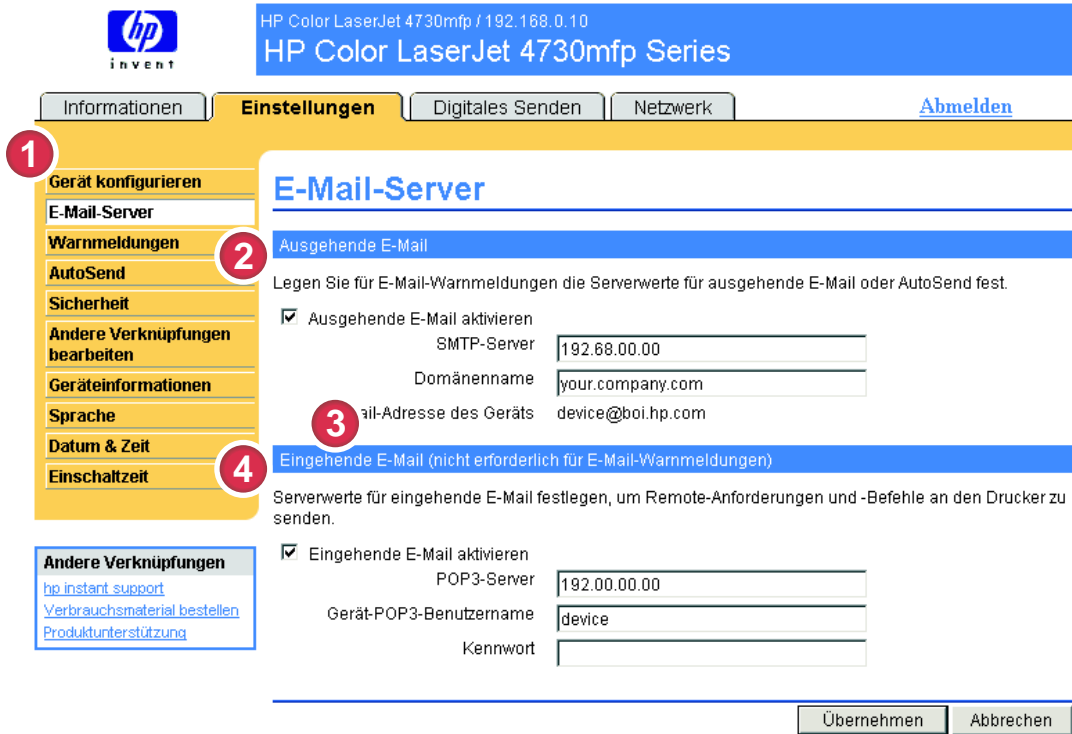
invent

HP Color LaserJet 4730mfp / 192.168.0.10
HP Color LaserJet 4730mfp Series

Informationen | Einstellungen | Digitales Senden | Netzwerk | Abmelden

1

Gerät konfigurieren
E-Mail-Server
Warnmeldungen
AutoSend
Sicherheit
Andere Verknüpfungen bearbeiten
Geräteinformationen
Sprache
Datum & Zeit
Einschaltzeit

Andere Verknüpfungen
hp instant support
Verbrauchsmaterial bestellen
Produktunterstützung

E-Mail-Server

2

Ausgehende E-Mail

Legen Sie für E-Mail-Warnmeldungen die Serverwerte für ausgehende E-Mail oder AutoSend fest.

☑ Ausgehende E-Mail aktivieren

SMTP-Server 192.68.00.00

Domänenname your.company.com

3

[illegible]ail-Adresse des Geräts device@boi.hp.com

4

Eingehende E-Mail (nicht erforderlich für E-Mail-Warnmeldungen)

Serverwerte für eingehende E-Mail festlegen, um Remote-Anforderungen und -Befehle an den Drucker zu senden.

☑ Eingehende E-Mail aktivieren

POP3-Server 192.00.00.00

Gerät-POP3-Benutzername device

Kennwort

Übernehmen Abbrechen